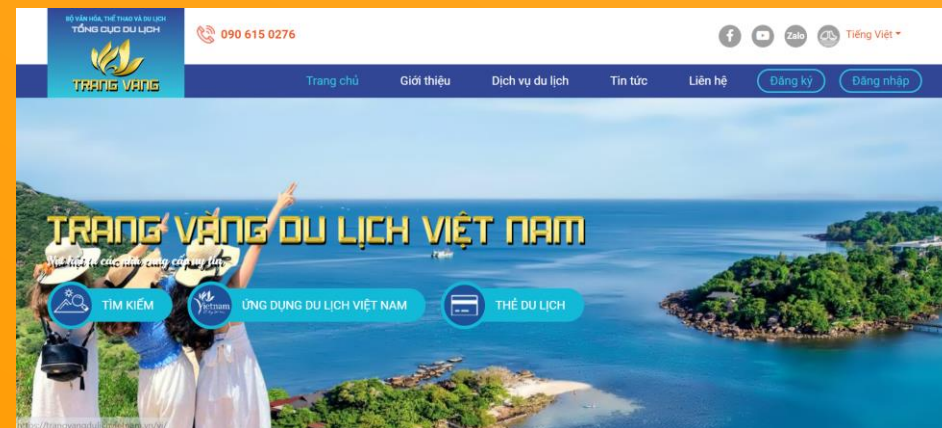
BỘ VĂN HÓA, THỂ THAO VÀ DU LỊCH
TỔNG CỤC DU LỊCH
TRANG VANG

090 615 0276

Zalo

Tiếng Việt

Trang chủ
Giới thiệu
Dịch vụ du lịch
Tin tức
Liên hệ
Đăng ký
Đăng nhập

TRANG VÀNG DU LỊCH VIỆT NAM

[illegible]

TÌM KIẾM
Vietnam
ỨNG DỤNG DU LỊCH VIỆT NAM
THẺ DU LỊCH

https://trangvangdulich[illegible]